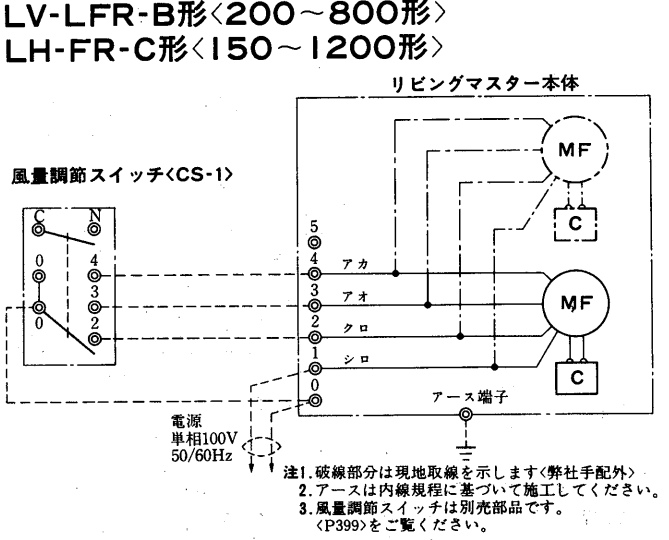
LV-LFR-B形〈200～800形〉
LH-FR-C形〈150～1200形〉

リビングマスター本体

風量調節スイッチ〈CS-1〉

C
N
0
4
3
0
2

5
4
3
2
1
0

アカ
アオ
クロ
シロ

MF
C
MF
C

アース端子

電源
単相100V
50/60Hz

注1.破線部分は現地取線を示します〈弊社手配外〉
2.アースは内線規程に基づいて施工してください。
3.風量調節スイッチは別売部品です。
〈P399〉をご覧ください。